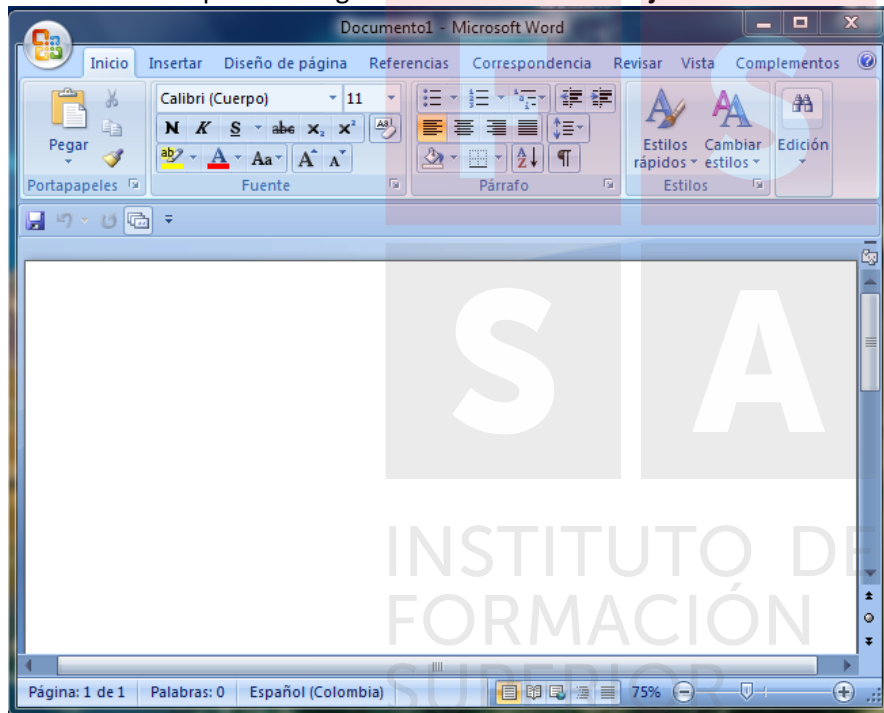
Documento1 - Microsoft Word

Inicio Insertar Diseño de página Referencias Correspondencia Revisar Vista Complementos

Pegar

Portapapeles

Calibri (Cuerpo) 11

N K S abc $x_2$ $x^2$

Aa A A

Fuente

Párrafo

Estilos rápidos Cambiar estilos Edición

Estilos

S A

INSTITUTO DE FORMACIÓN SUPERIOR

Página: 1 de 1 Palabras: 0 Español (Colombia) 75%